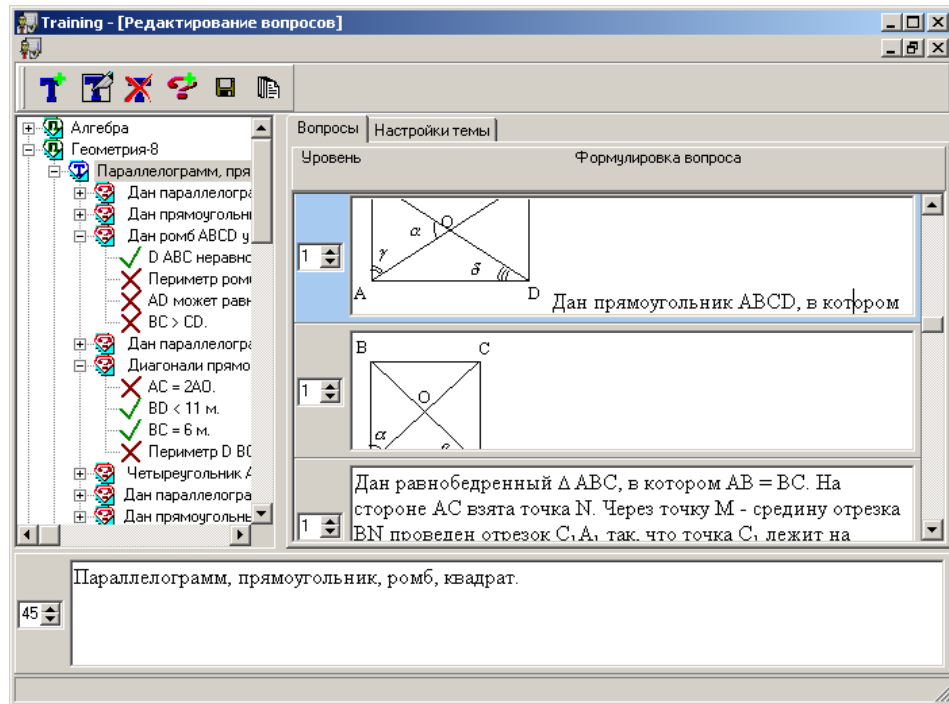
Training - [Редактирование вопросов]

Алгебра
Геометрия-8
Параллелограмм, пря
Дан параллелогра
Дан прямоугольни
Дан ромб ABCD у
D ABC неравнс
Периметр ромб
AD может равн
BC > CD.
Дан параллелогра
Диагонали прямо
AC = 2AO.
BD < 11 м.
BC = 6 м.
Периметр D BC
Четыреугольник A
Дан параллелогра
Дан прямоугольни

Вопросы | Настройки темы

Уровень | Формулировка вопроса

1
O $\alpha$ $\gamma$ $\delta$ A D
Дан прямоугольник ABCD, в котором

1
B C O $\alpha$

1
Дан равнобедренный $\Delta$ ABC, в котором AB = BC. На стороне AC взята точка N. Через точку M - средину отрезка BN проведен отрезок $C_1A_1$ так, что точка $C_1$ лежит на

45
Параллелограмм, прямоугольник, ромб, квадрат.